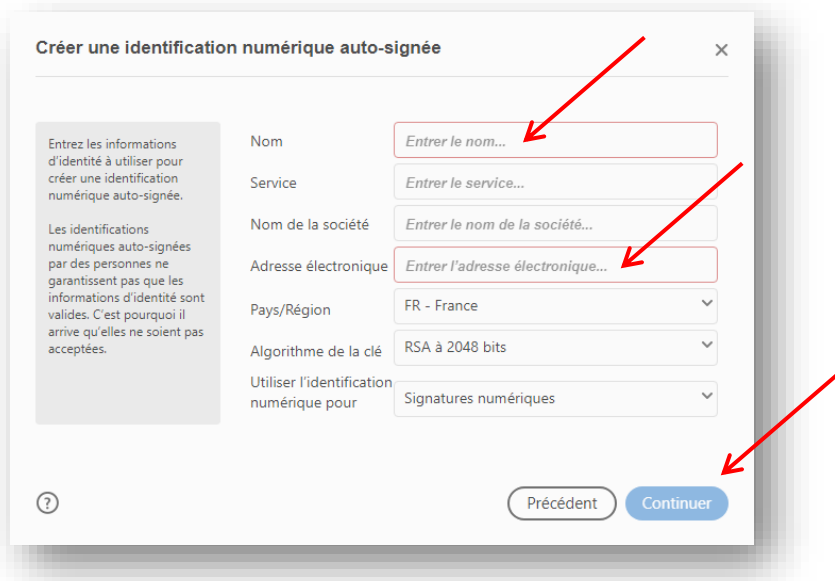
Créer une identification numérique auto-signée

×

Entrez les informations d'identité à utiliser pour créer une identification numérique auto-signée.

Les identifications numériques auto-signées par des personnes ne garantissent pas que les informations d'identité sont valides. C'est pourquoi il arrive qu'elles ne soient pas acceptées.

Nom
Entrer le nom...

Service
Entrer le service...

Nom de la société
Entrer le nom de la société...

Adresse électronique
Entrer l'adresse électronique...

Pays/Région
FR - France

Algorithme de la clé
RSA à 2048 bits

Utiliser l'identification numérique pour
Signatures numériques

?

Précédent

Continuer